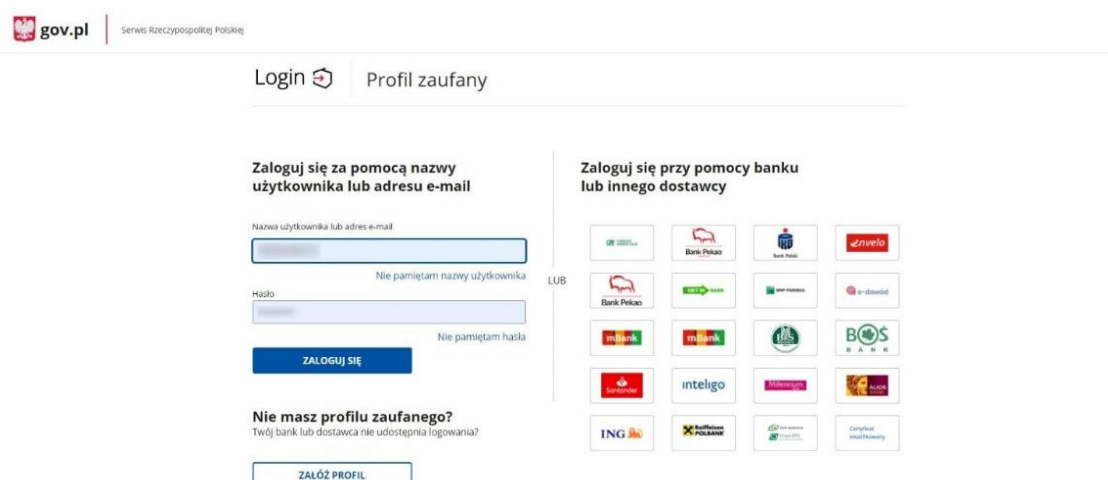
gov.pl Serwis Rzeczypospolitej Polskiej

Login

Profil zaufany

Zaloguj się za pomocą nazwy użytkownika lub adresu e-mail

Nazwa użytkownika lub adres e-mail

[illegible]

Nie pamiętam nazwy użytkownika

Hasło

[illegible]

Nie pamiętam hasła

ZALOGUJ SIĘ

Nie masz profilu zaufanego?

Twój bank lub dostawca nie udostępnia logowania?

ZAŁÓŻ PROFIL

LUB

Zaloguj się przy pomocy banku lub innego dostawcy

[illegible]
Bank Pekao
Bank Polski
envelo
Bank Pekao
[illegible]
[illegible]
e-dowód
mBank
mBank
BS
BOŚ BANK
Santander
inteligo
Millennium
ALIOR BANK
ING
Raiffeisen POLBANK
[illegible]
Certyfikat kwalifikowany